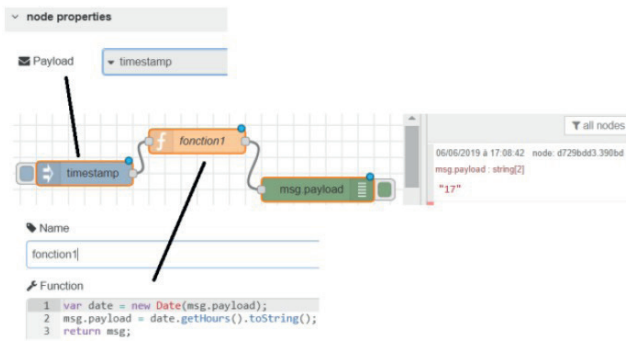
node properties

Payload

timestamp

timestamp

fonction1

msg.payload

all nodes

06/06/2019 à 17:08:42 node: d729bdd3.390bd

msg.payload : string[2]

"17"

Name

fonction1

Function

1 var date = new Date(msg.payload);
2 msg.payload = date.getHours().toString();
3 return msg;